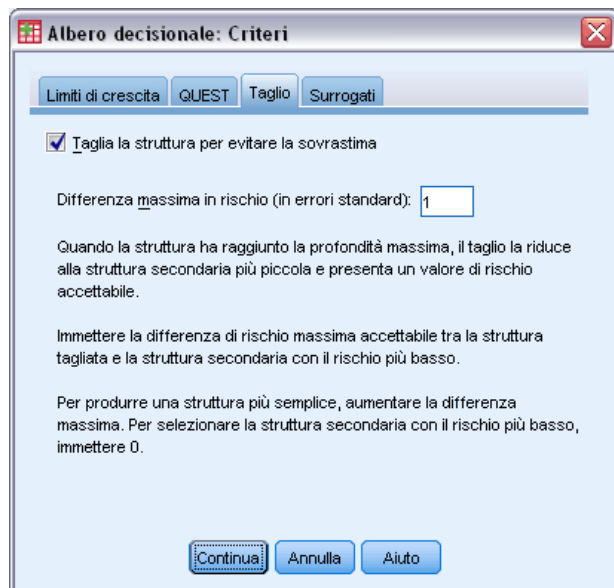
Albero decisionale: Criteri

Limiti di crescita | QUEST | Taglio | Surrogati

Taglia la struttura per evitare la sovrastima

Differenza massima in rischio (in errori standard): 1

Quando la struttura ha raggiunto la profondità massima, il taglio la riduce alla struttura secondaria più piccola e presenta un valore di rischio accettabile.

Immettere la differenza di rischio massima accettabile tra la struttura tagliata e la struttura secondaria con il rischio più basso.

Per produrre una struttura più semplice, aumentare la differenza massima. Per selezionare la struttura secondaria con il rischio più basso, immettere 0.

Continua | Annulla | Aiuto